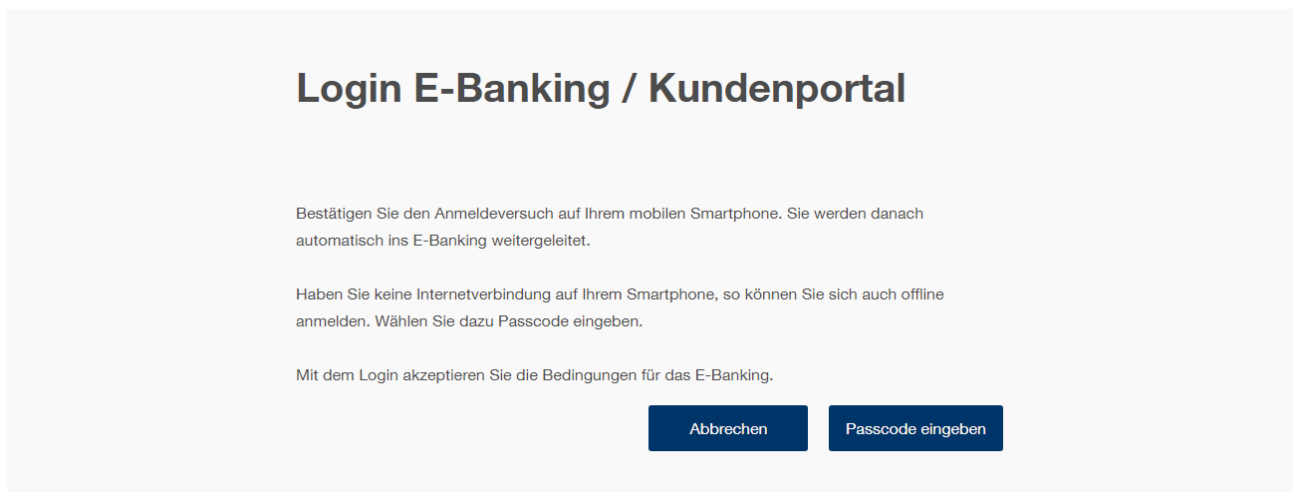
Login E-Banking / Kundenportal

Bestätigen Sie den Anmeldeversuch auf Ihrem mobilen Smartphone. Sie werden danach automatisch ins E-Banking weitergeleitet.

Haben Sie keine Internetverbindung auf Ihrem Smartphone, so können Sie sich auch offline anmelden. Wählen Sie dazu Passcode eingeben.

Mit dem Login akzeptieren Sie die Bedingungen für das E-Banking.

Abbrechen

Passcode eingeben